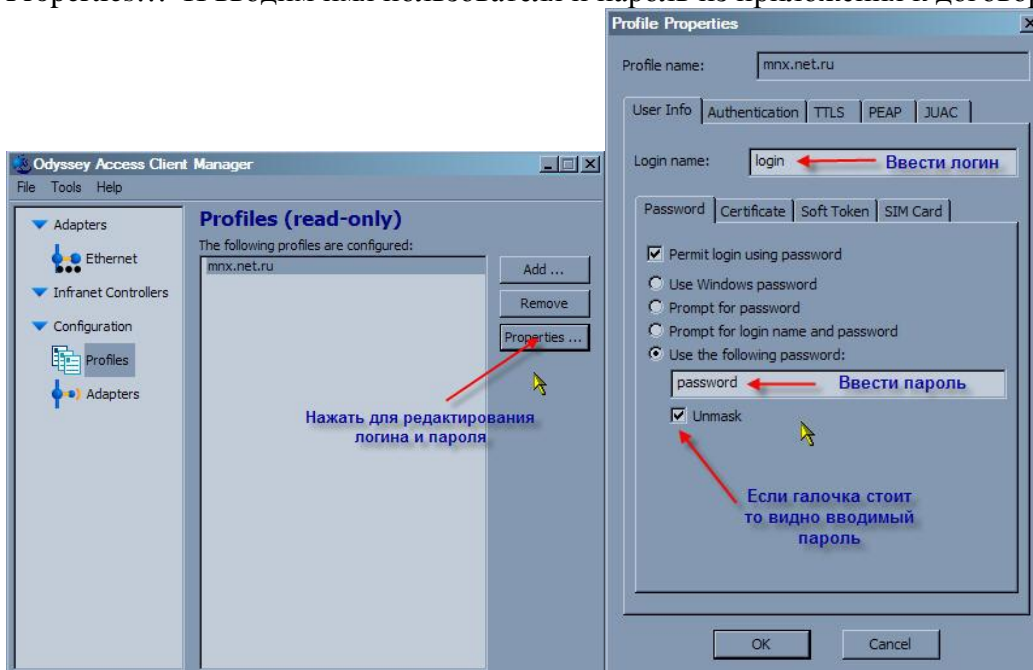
Properties... И вводим имя пользователя и пароль из приложения к договор

Profile Properties

Profile name: mnx.net.ru

User Info | Authentication | TTLS | PEAP | JUAC

Login name: login

Ввести логин

Password | Certificate | Soft Token | SIM Card

Permit login using password

Use Windows password

Prompt for password

Prompt for login name and password

Use the following password:

password

Ввести пароль

Unmask

Если галочка стоит то видно вводимый пароль

OK

Cancel

Odyssey Access Client Manager

File Tools Help

Adapters

Ethernet

Infranet Controllers

Configuration

Profiles

Adapters

Profiles (read-only)

The following profiles are configured:

mnx.net.ru

Add ...

Remove

Properties ...

Нажать для редактирования логина и пароля